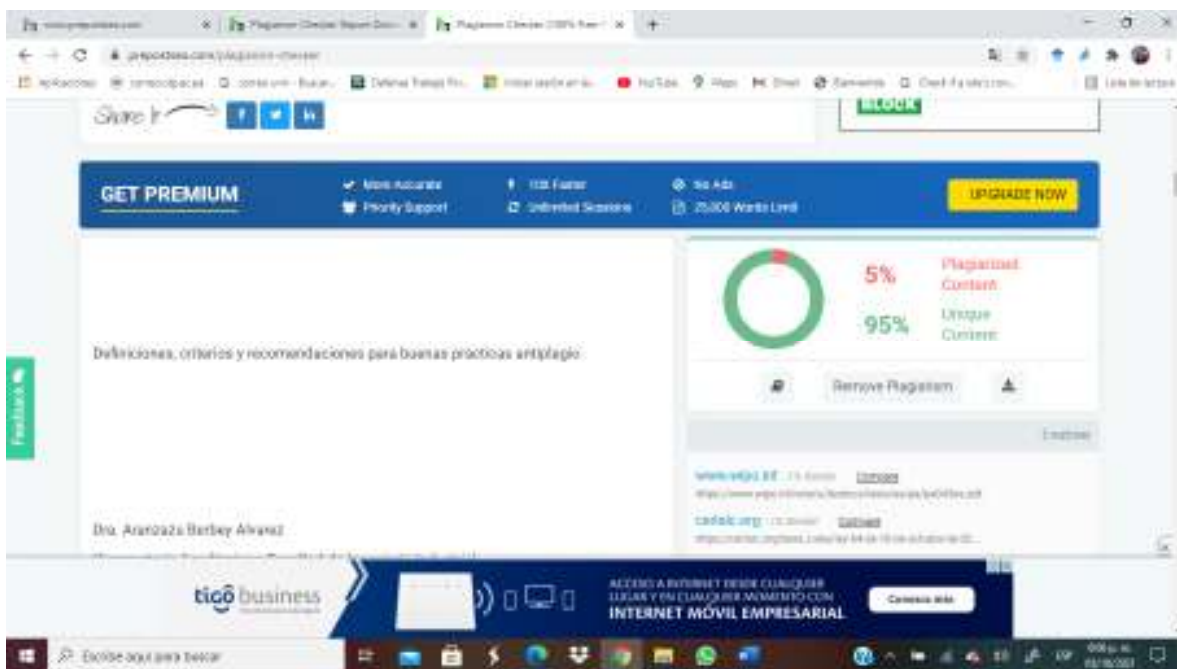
www.prepostseo.com | Plagiarism Checker Report Do... | Plagiarism Checker 100% Free

prepostseo.com/plagiarism-checker

Aplicaciones | YouTube | Maps | Gmail | Lista de lectura

Share It

BLOCK

GET PREMIUM

More Accurate
Priority Support
10X Faster
Unlimited Sessions
No Ads
25,000 Words Limit

UPGRADE NOW

Definiciones, criterios y recomendaciones para buenas practicas antiplagio

Dra. Aranzazu Berbey Alvarez

5% Plagiarized Content

95% Unique Content

Remove Plagiarism

Feedback

www.edpci.kt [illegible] Compare

cadalc.org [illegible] Compare

tigo business

ACCEDE A INTERNET DESDE CUALQUIER LUGAR Y EN CUALQUIER MOMENTO CON
INTERNET MÓVIL EMPRESARIAL

Conoce más

Escribe aquí para buscar